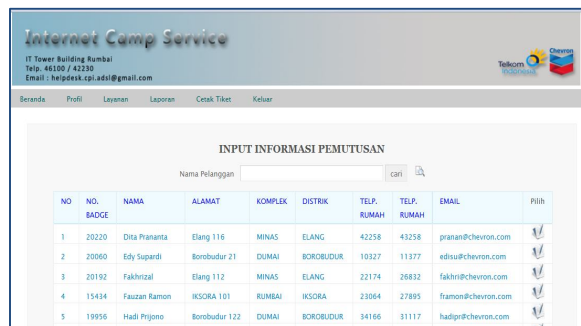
Internet Camp Service
IT Tower Building Rumbai
Telp. 46100 / 42230
Email : helpdesk.cpi.adsl@gmail.com

Telkom Indonesia
Chevron

Beranda Profil Layanan Laporan Cetak Tiket Keluar

INPUT INFORMASI PEMUTUSAN

Nama Pelanggan cari

| NO | NO. BADGE | NAMA | ALAMAT | KOMPLEK | DISTRIK | TELP. RUMAH | TELP. RUMAH | EMAIL | Pilih |
|---|---|---|---|---|---|---|---|---|---|
| 1 | 20220 | Dita Prananta | Elang 116 | MINAS | ELANG | 42258 | 43258 | pranan@chevron.com | |
| 2 | 20060 | Edy Supardi | Borobudur 21 | DUMAI | BOROBUDUR | 10327 | 11377 | edisu@chevron.com | |
| 3 | 20192 | Fakhrizal | Elang 112 | MINAS | ELANG | 22174 | 26832 | fakhri@chevron.com | |
| 4 | 15434 | Fauzan Ramon | IKSORA 101 | RUMBAI | IKSORA | 23064 | 27895 | framon@chevron.com | |
| 5 | 19956 | Hadi Prijono | Borobudur 122 | DUMAI | BOROBUDUR | 34166 | 31117 | hadipr@chevron.com | |